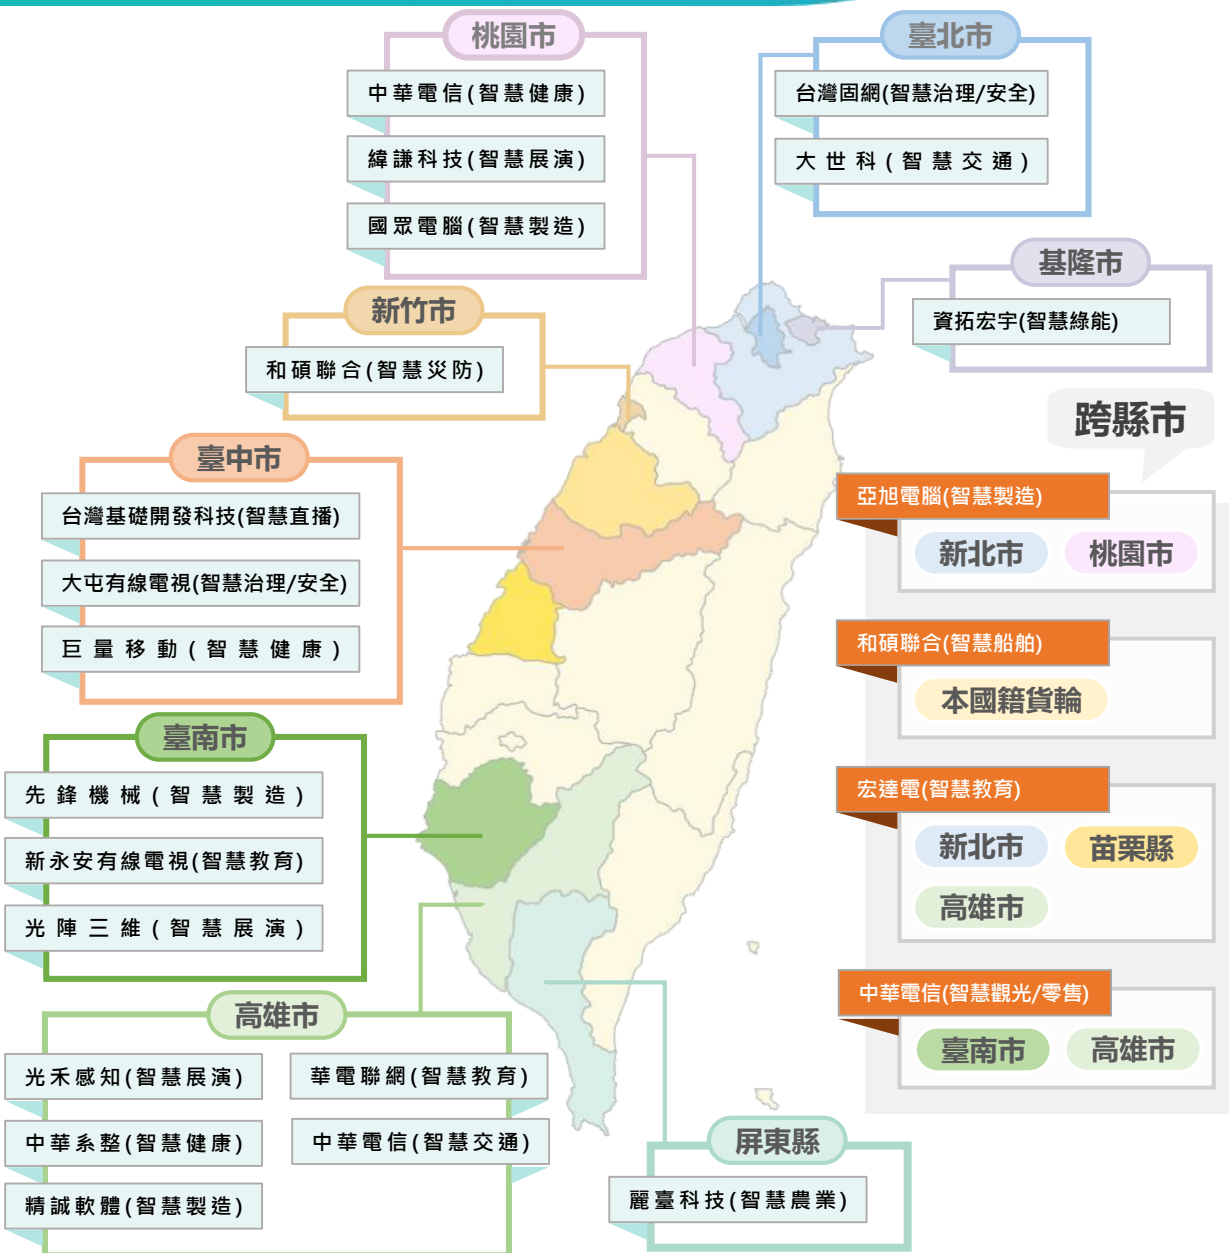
桃園市
中華電信(智慧健康)
緯謙科技(智慧展演)
國眾電腦(智慧製造)

臺北市
台灣固網(智慧治理/安全)
大世科(智慧交通)

基隆市
資拓宏宇(智慧綠能)

新竹市
和碩聯合(智慧災防)

臺中市
台灣基礎開發科技(智慧直播)
大屯有線電視(智慧治理/安全)
巨量移動(智慧健康)

臺南市
先鋒機械(智慧製造)
新永安有線電視(智慧教育)
光陣三維(智慧展演)

高雄市
光禾感知(智慧展演)
華電聯網(智慧教育)
中華系整(智慧健康)
中華電信(智慧交通)
精誠軟體(智慧製造)

屏東縣
麗臺科技(智慧農業)

跨縣市
亞旭電腦(智慧製造)
新北市
桃園市
和碩聯合(智慧船舶)
本國籍貨輪
宏達電(智慧教育)
新北市
苗栗縣
高雄市
中華電信(智慧觀光/零售)
臺南市
高雄市